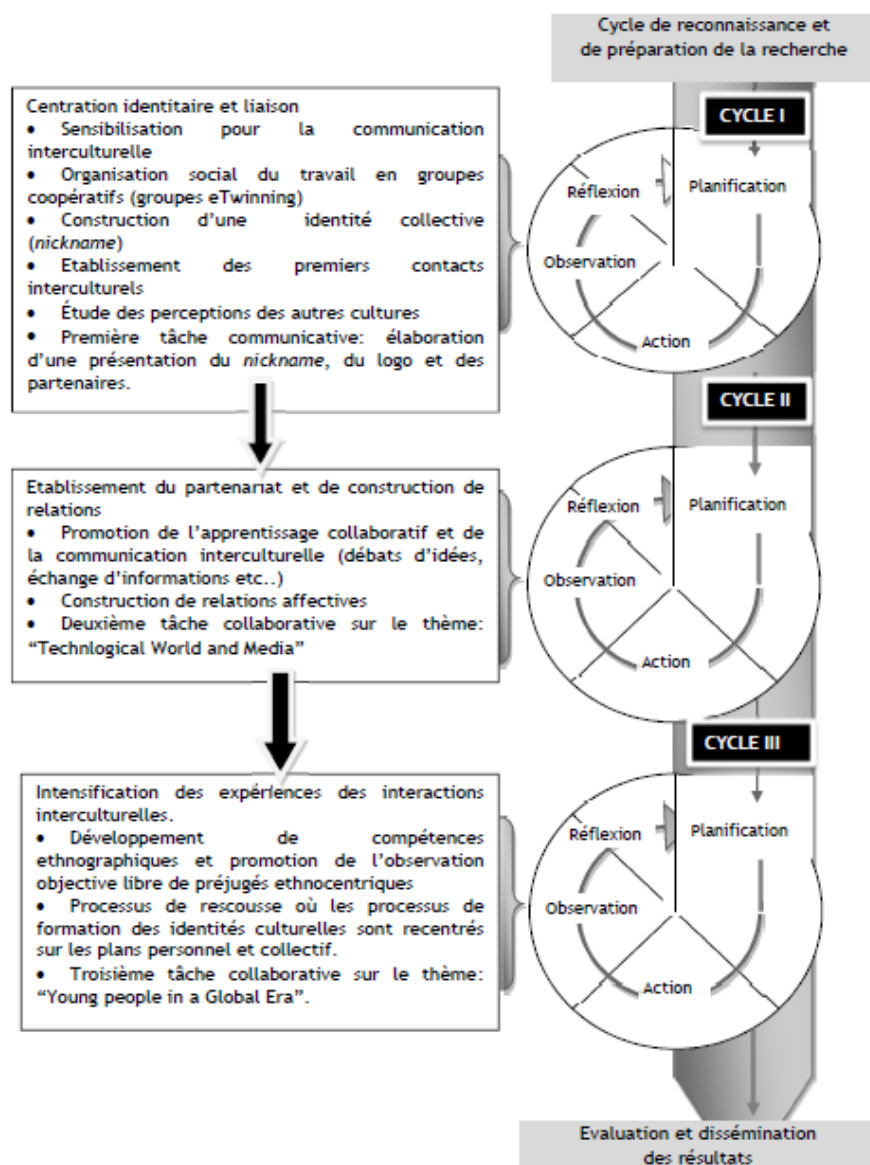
Cycle de reconnaissance et de préparation de la recherche

Centration identitaire et liaison
• Sensibilisation pour la communication interculturelle
• Organisation social du travail en groupes coopératifs (groupes eTwinning)
• Construction d'une identité collective (*nickname*)
• Etablissement des premiers contacts interculturels
• Étude des perceptions des autres cultures
• Première tâche communicative: élaboration d'une présentation du *nickname*, du logo et des partenaires.

CYCLE I
Réflexion
Planification
Observation
Action

CYCLE II

Etablissement du partenariat et de construction de relations
• Promotion de l'apprentissage collaboratif et de la communication interculturelle (débats d'idées, échange d'informations etc..)
• Construction de relations affectives
• Deuxième tâche collaborative sur le thème: "Technlogical World and Media"

Réflexion
Planification
Observation
Action

CYCLE III

Intensification des expériences des interactions interculturelles.
• Développement de compétences ethnographiques et promotion de l'observation objective libre de préjugés ethnocentriques
• Processus de rescousse où les processus de formation des identités culturelles sont recentrés sur les plans personnel et collectif.
• Troisième tâche collaborative sur le thème: "Young people in a Global Era".

Réflexion
Planification
Observation
Action

Evaluation et dissémination des résultats